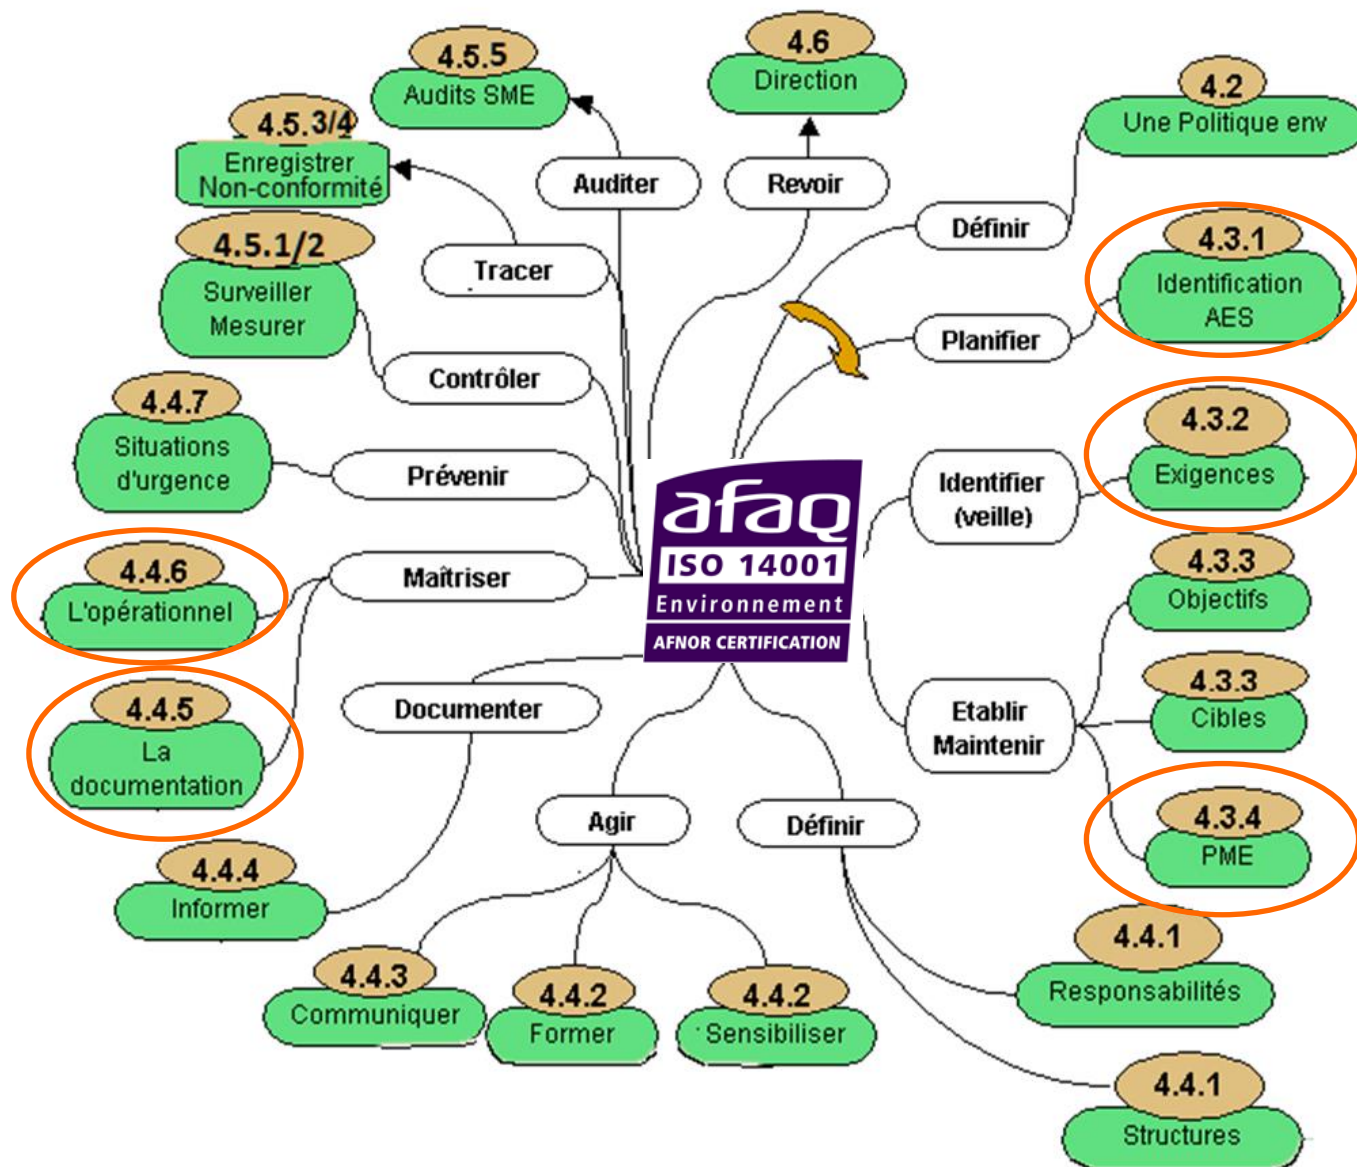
4.5.5
Audits SME

4.6
Direction

4.2
Une Politique env

4.5.3/4
Enregistrer
Non-conformité

Auditer

Revoir

Définir

4.5.1/2
Surveiller
Mesurer

Tracer

4.3.1
Identification
AES

Contrôler

Planifier

4.4.7
Situations
d'urgence

Prévenir

4.3.2
Exigences

Identifier
(veille)

afaq
ISO 14001
Environnement
AFNOR CERTIFICATION

4.4.6
L'opérationnel

Maîtriser

4.3.3
Objectifs

4.3.3
Cibles

4.4.5
La
documentation

Documenter

Etablir
Maintenir

4.3.4
PME

Agir

Définir

4.4.4
Informer

4.4.1
Responsabilités

4.4.3
Communiquer

4.4.2
Former

4.4.2
Sensibiliser

4.4.1
Structures